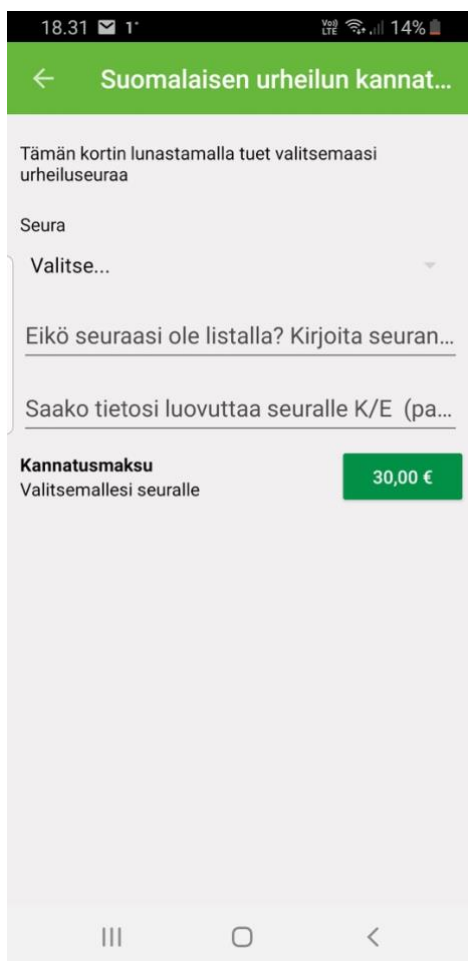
18.31 1° Vo) LTE 14%

← Suomalaisen urheilun kannat...

Tämän kortin lunastamalla tuet valitsemaasi urheiluseuraa

Seura

Valitse...

Eikö seuraasi ole listalla? Kirjoita seuran...

Saako tietosi luovuttaa seuralle K/E (pa...

Kannatusmaksu
Valitsemallesi seuralle

30,00 €